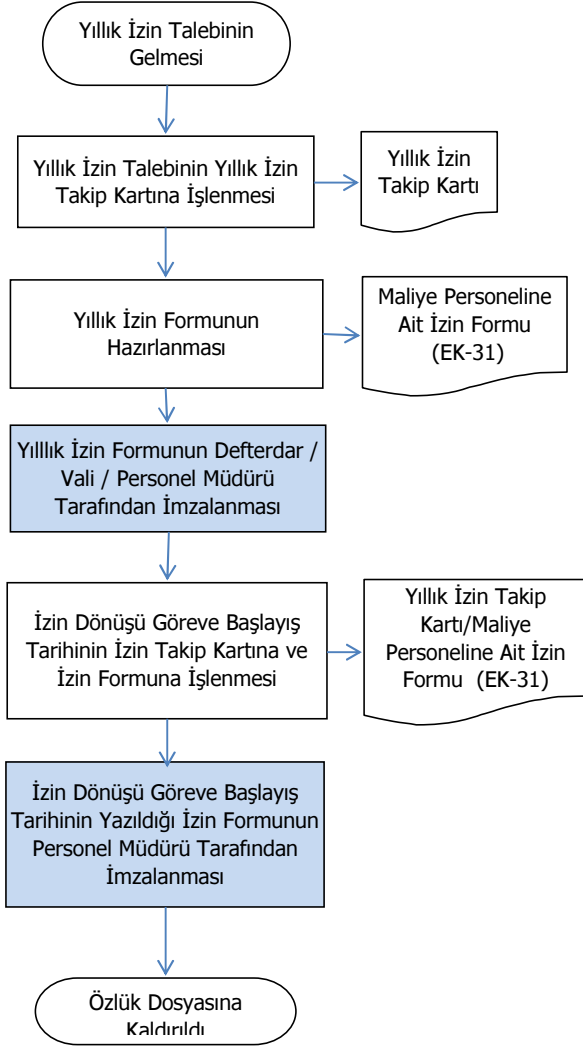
Yıllık İzin Talebinin Gelmesi

Yıllık İzin Talebinin Yıllık İzin Takip Kartına İşlenmesi

Yıllık İzin Takip Kartı

Yıllık İzin Formunun Hazırlanması

Maliye Personeline Ait İzin Formu (EK-31)

Yıllık İzin Formunun Defterdar / Vali / Personel Müdürü Tarafından İmzalanması

İzin Dönüşü Göreve Başlayış Tarihinin İzin Takip Kartına ve İzin Formuna İşlenmesi

Yıllık İzin Takip Kartı/Maliye Personeline Ait İzin Formu (EK-31)

İzin Dönüşü Göreve Başlayış Tarihinin Yazıldığı İzin Formunun Personel Müdürü Tarafından İmzalanması

Özlük Dosyasına Kaldırıldı